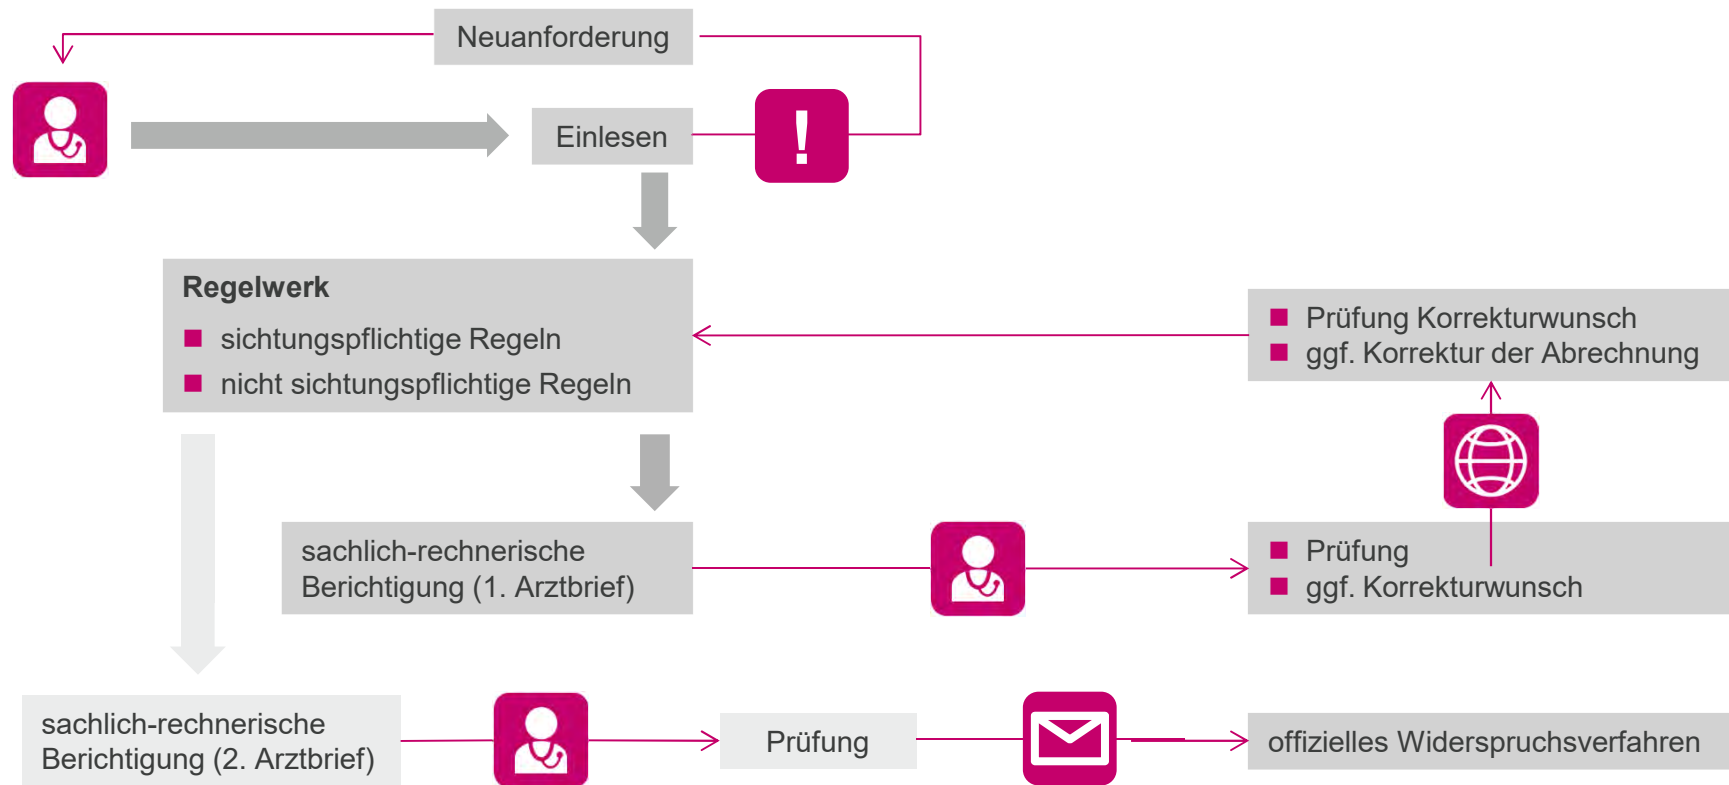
Neuanforderung

Einlesen

!

Regelwerk
■ sichtungspflichtige Regeln
■ nicht sichtungspflichtige Regeln

■ Prüfung Korrekturwunsch
■ ggf. Korrektur der Abrechnung

sachlich-rechnerische Berichtigung (1. Arztbrief)

■ Prüfung
■ ggf. Korrekturwunsch

sachlich-rechnerische Berichtigung (2. Arztbrief)

Prüfung

offizielles Widerspruchsverfahren